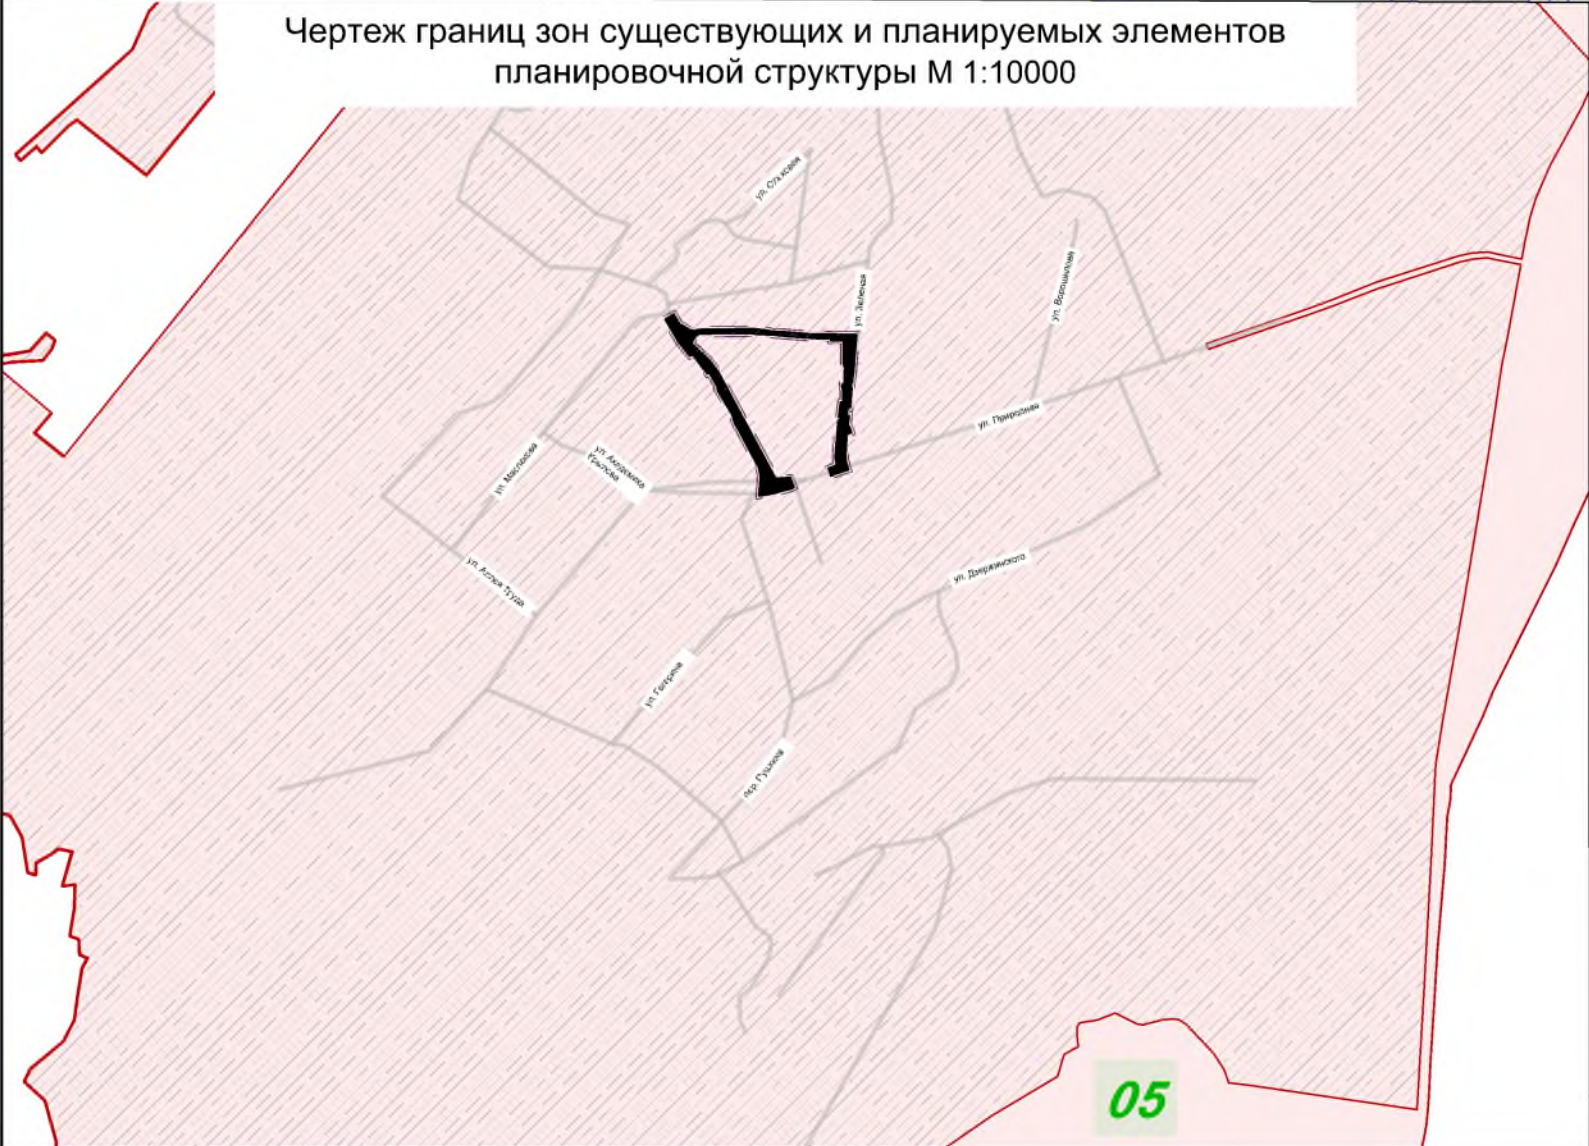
Чертеж границ зон существующих и планируемых элементов планировочной структуры М 1:10000

ул. Стахова

ул. Зеленая

ул. Ворошилова

ул. Первомая

ул. Академика Крылова

ул. Маслова

ул. Героев Труда

ул. Дзержинского

ул. Гагарина

пер. Пушкина

05